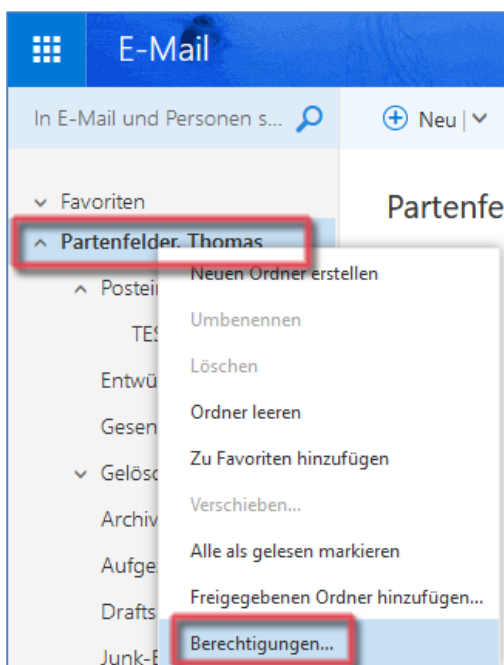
E-Mail

In E-Mail und Personen s...

Neu |

Favoriten

Partenfelder, Thomas

Postei

TES

Entwü

Gesen

Gelösc

Archiv

Aufge

Drafts

Junk-E

Partenfe

Neuen Ordner erstellen

Umbenennen

Löschen

Ordner leeren

Zu Favoriten hinzufügen

Verschieben...

Alle als gelesen markieren

Freigegebenen Ordner hinzufügen...

Berechtigungen...